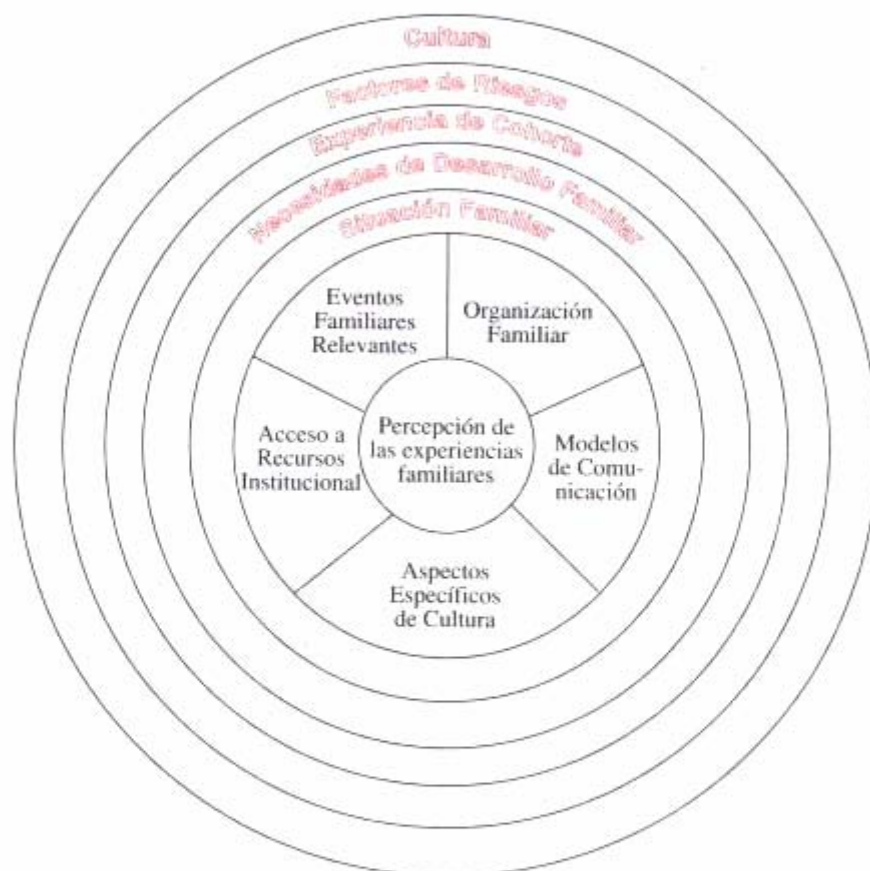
Cultura

Factores de Riesgos

Experiencia de Cohorte

Necesidades de Desarrollo Familiar

Situación Familiar

Eventos Familiares Relevantes

Organización Familiar

Acceso a Recursos Institucional

Percepción de las experiencias familiares

Modelos de Comunicación

Aspectos Específicos de Cultura